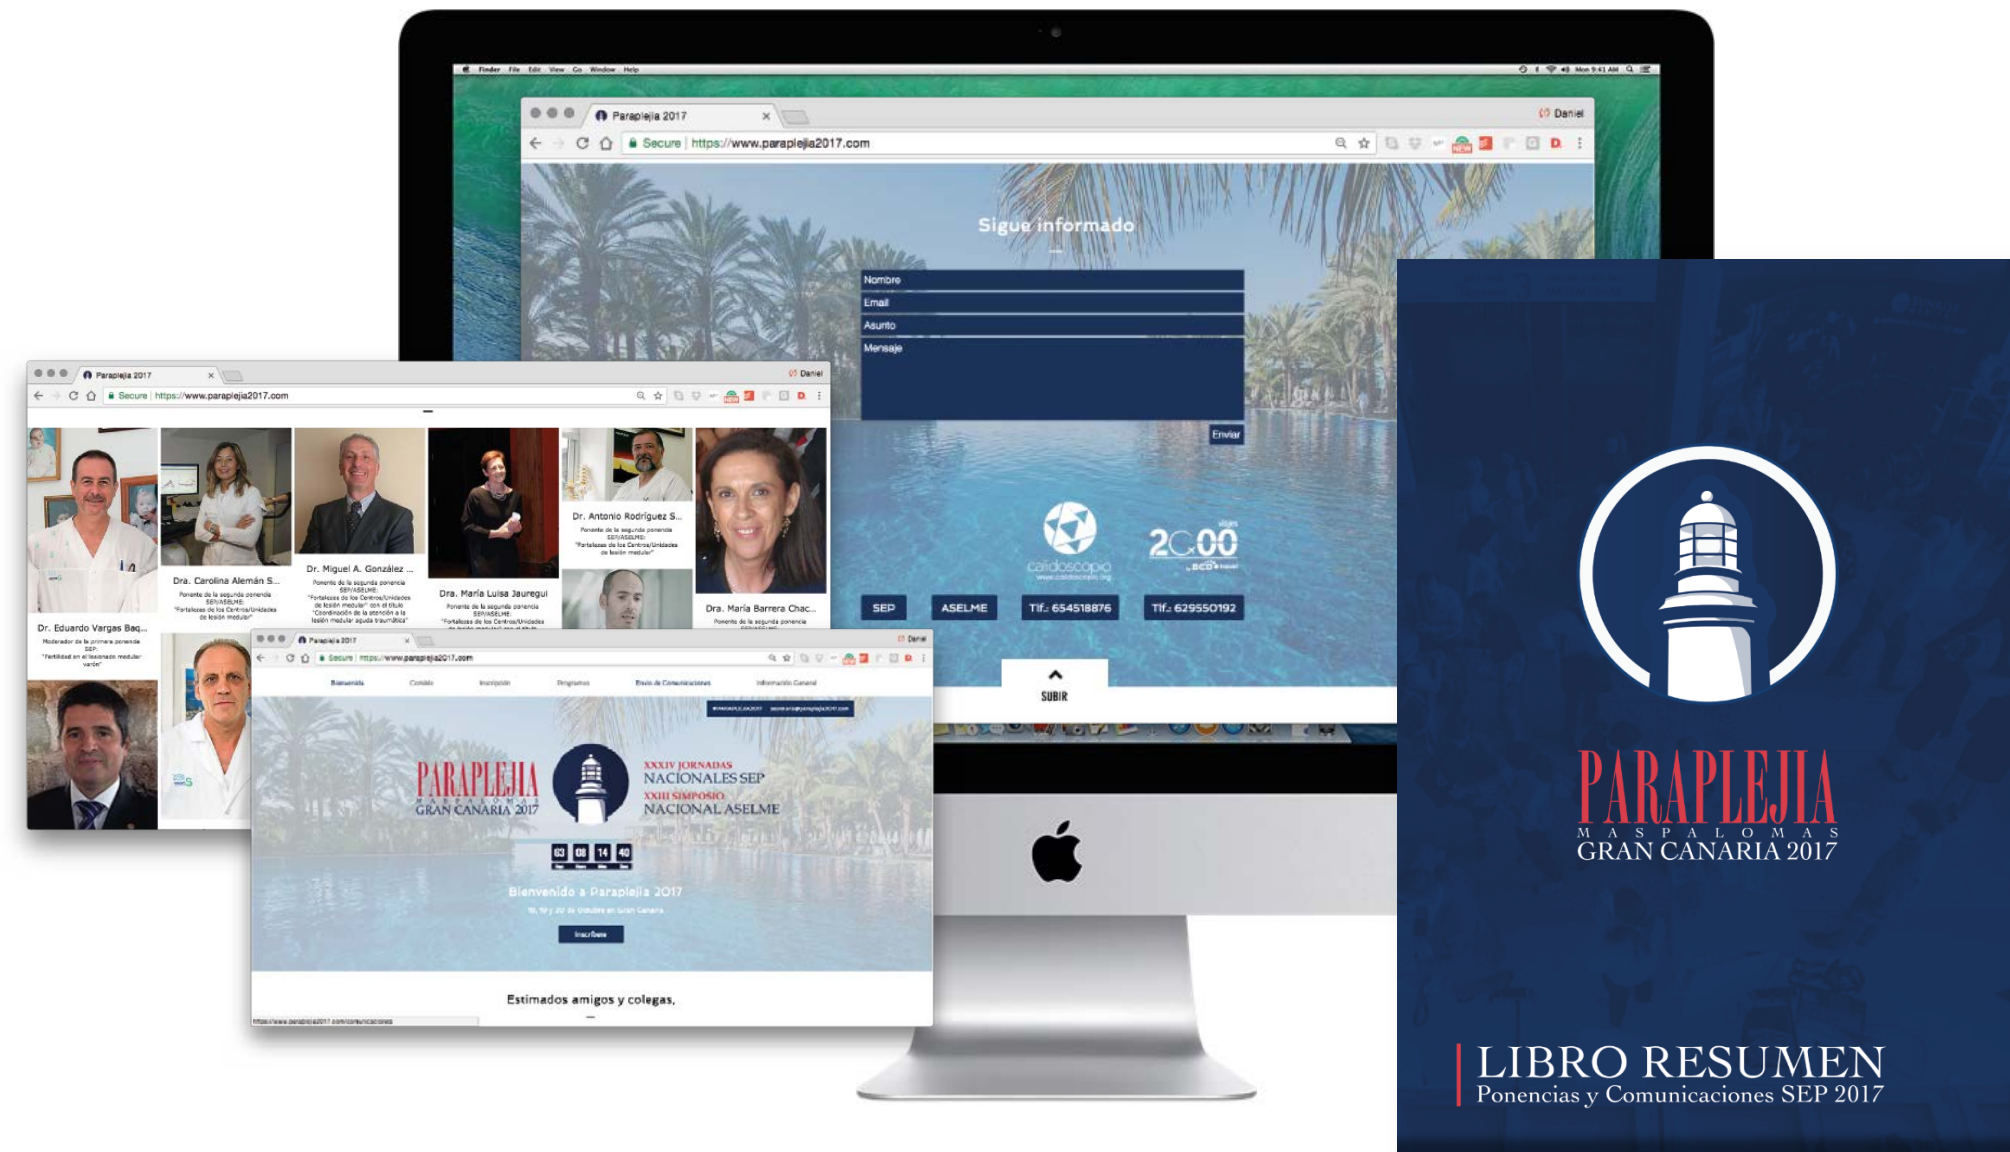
Finder File Edit View Go Window Help

Paraplejia 2017

Daniel

Secure https://www.paraplejia2017.com

Sigue informado

Nombre

Email

Asunto

Mensaje

Enviar

caleidoscopio

2000 viajes

SEP

ASELME

Tlf.: 654518876

Tlf.: 629550192

SUBIR

Paraplejia 2017

Daniel

Secure https://www.paraplejia2017.com

Dr. Eduardo Vargas Baq...

Dra. Carolina Alemán S...

Dr. Miguel A. González ...

Dra. María Luisa Jauregui

Dr. Antonio Rodríguez S...

Dra. María Barrera Chac...

Paraplejia 2017

Daniel

Secure https://www.paraplejia2017.com

Bienvenida Comité Inscripción Programa Envío de Comunicaciones Información General

PARAPLEJIA MASPALOMAS GRAN CANARIA 2017

XXXIV JORNADAS NACIONALES SEP

XXIII SIMPOSIO NACIONAL ASELME

63 08 14 40

Bienvenido a Paraplejia 2017

Inscribete

Estimados amigos y colegas,

PARAPLEJIA
MASPALOMAS
GRAN CANARIA 2017

LIBRO RESUMEN
Ponencias y Comunicaciones SEP 2017